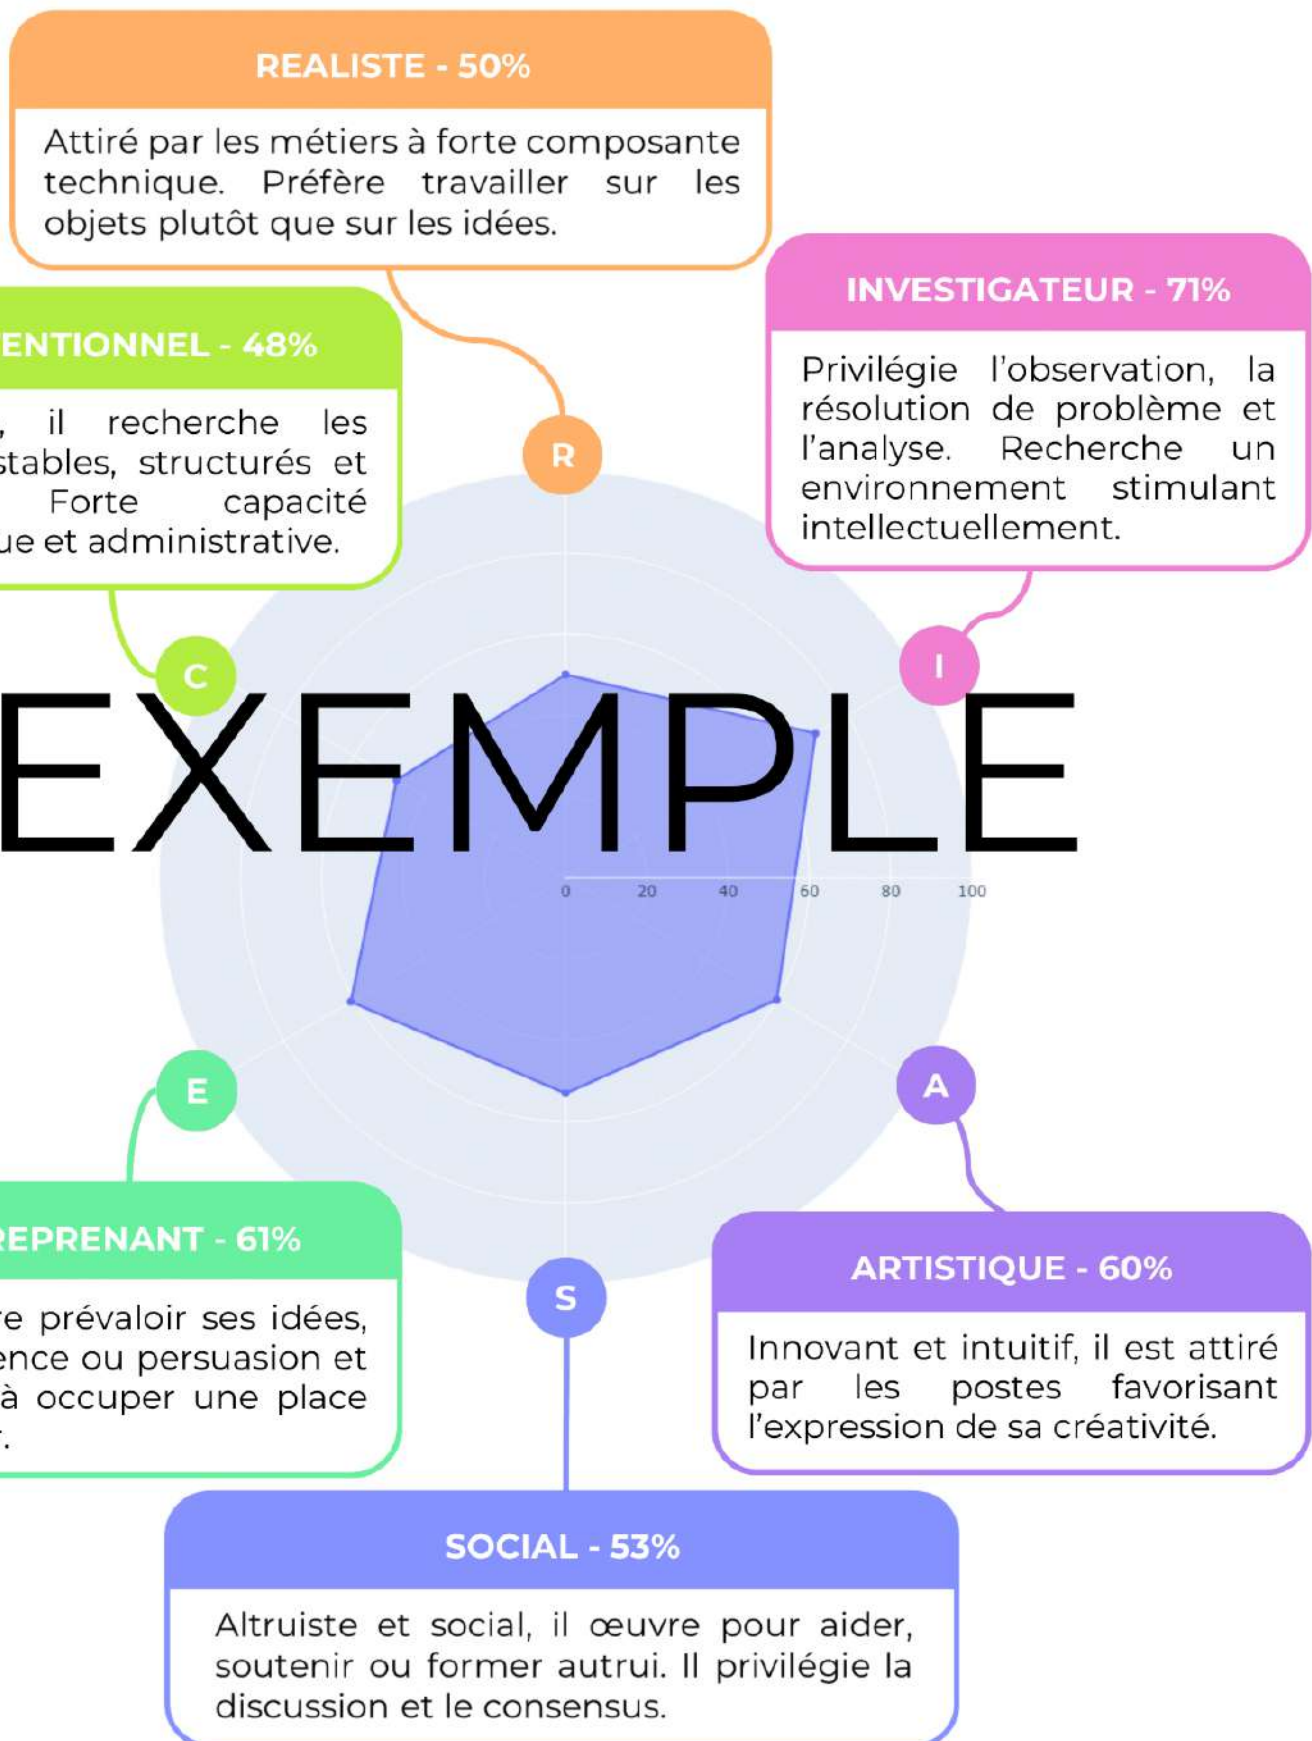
REALISTE - 50%

Attiré par les métiers à forte composante technique. Préfère travailler sur les objets plutôt que sur les idées.

INVESTIGATEUR - 71%

Privilégie l'observation, la résolution de problème et l'analyse. Recherche un environnement stimulant intellectuellement.

ENTIONNEL - 48%

, il recherche les stables, structurés et Forte capacité ue et administrative.

R

C

I

EXEMPLE

0 20 40 60 80 100

E

A

REPRENANT - 61%

re prévaloir ses idées, ence ou persuasion et à occuper une place r.

S

ARTISTIQUE - 60%

Innovant et intuitif, il est attiré par les postes favorisant l'expression de sa créativité.

SOCIAL - 53%

Altruiste et social, il œuvre pour aider, soutenir ou former autrui. Il privilégie la discussion et le consensus.